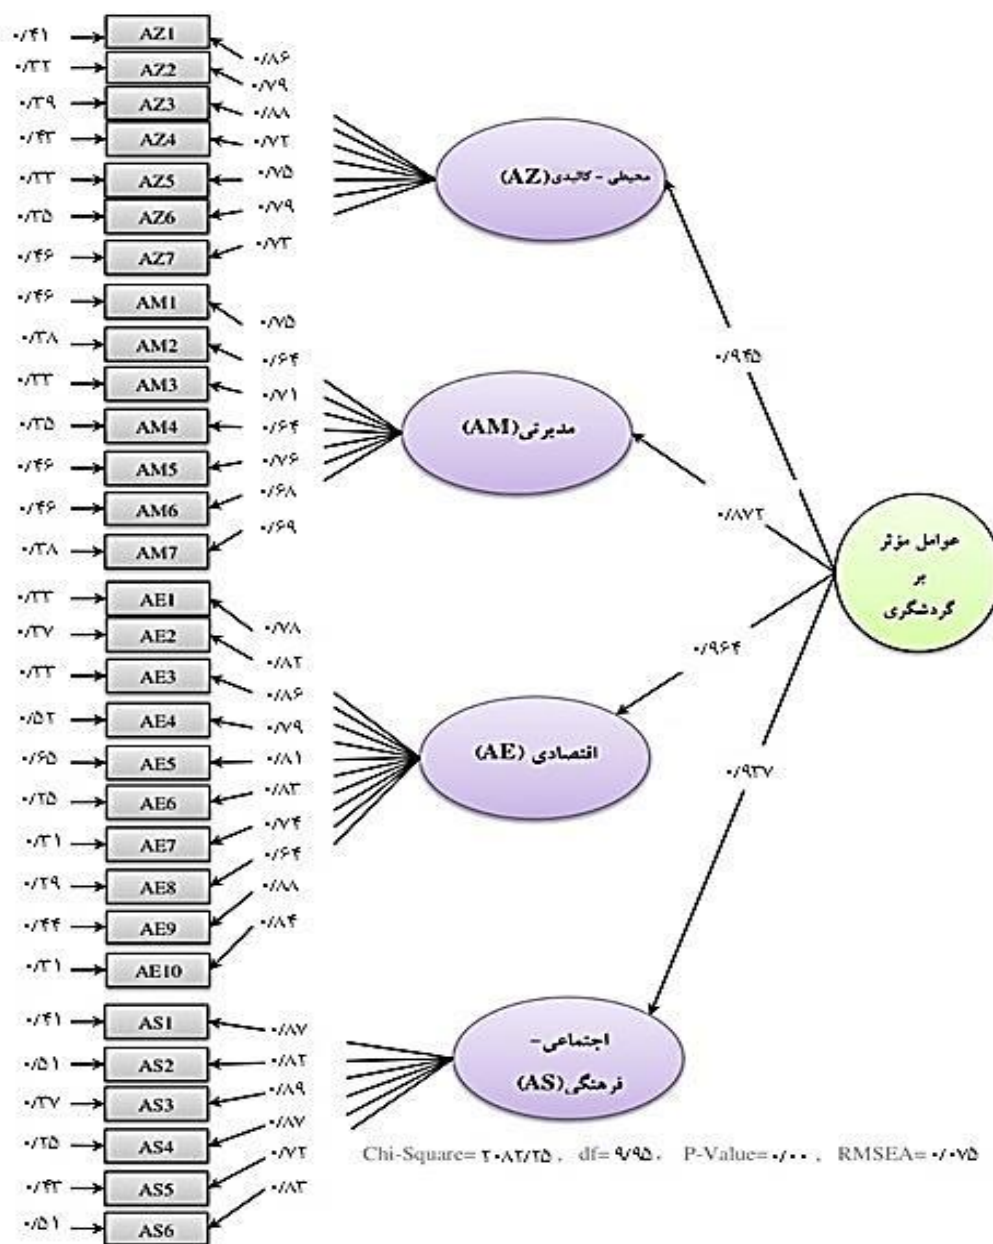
۰/۴۱ AZ1 ۰/۸۶
۰/۳۲ AZ2 ۰/۷۹
۰/۳۹ AZ3 ۰/۸۸
۰/۴۳ AZ4 ۰/۷۲
۰/۳۳ AZ5 ۰/۷۵
۰/۳۵ AZ6 ۰/۷۹
۰/۴۶ AZ7 ۰/۷۳

محیطی - کالبدی(AZ)

۰/۴۶ AM1 ۰/۷۵
۰/۳۸ AM2 ۰/۶۴
۰/۳۳ AM3 ۰/۷۱
۰/۳۵ AM4 ۰/۶۴
۰/۴۶ AM5 ۰/۷۶
۰/۴۶ AM6 ۰/۶۸
۰/۳۸ AM7 ۰/۶۹

مدیریتی(AM)

۰/۳۳ AE1 ۰/۷۸
۰/۳۷ AE2 ۰/۸۲
۰/۳۳ AE3 ۰/۸۶
۰/۵۲ AE4 ۰/۷۹
۰/۶۵ AE5 ۰/۸۱
۰/۳۵ AE6 ۰/۸۳
۰/۳۱ AE7 ۰/۷۴
۰/۲۹ AE8 ۰/۶۴
۰/۴۴ AE9 ۰/۸۸
۰/۳۱ AE10 ۰/۸۴

اقتصادی (AE)

۰/۴۱ AS1 ۰/۸۷
۰/۵۱ AS2 ۰/۸۲
۰/۳۷ AS3 ۰/۸۹
۰/۳۵ AS4 ۰/۸۷
۰/۴۳ AS5 ۰/۷۲
۰/۵۱ AS6 ۰/۸۳

اجتماعی - فرهنگی(AS)

۰/۹۴۵
۰/۸۷۲
۰/۹۶۴
۰/۹۳۷

عوامل مؤثر بر گردشگری

Chi-Square= ۲۰۸۲/۲۵ , df= ۹/۹۵ , P-Value= ۰/۰۰ , RMSEA= ۰/۰۷۵